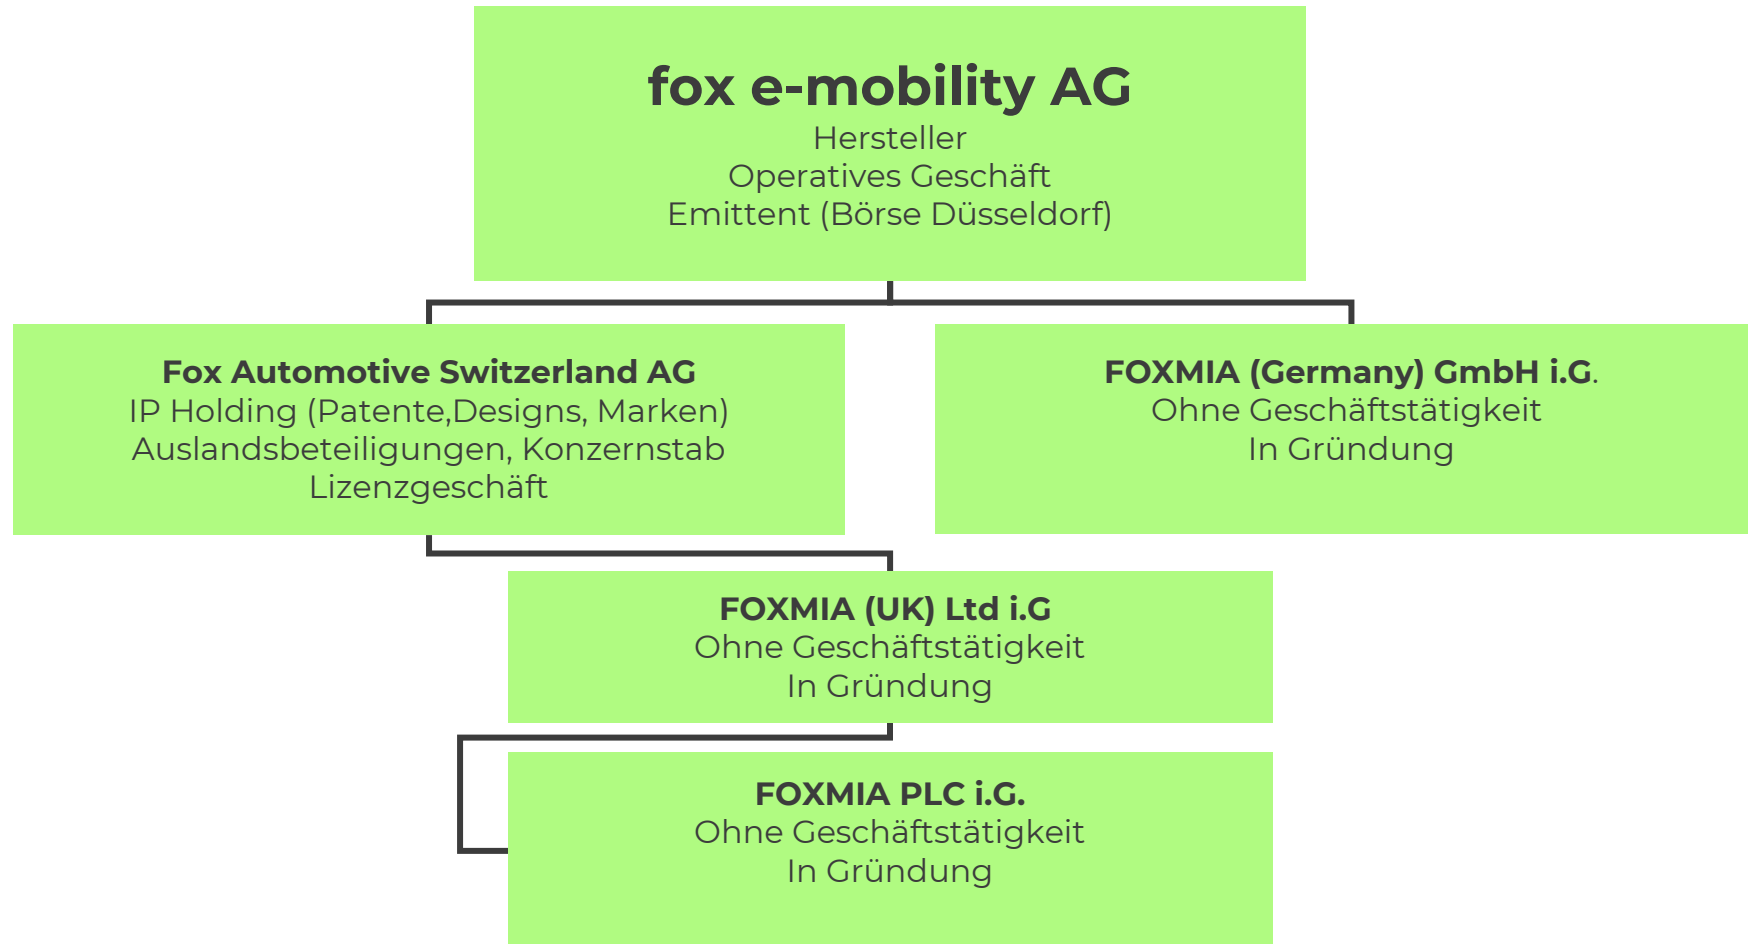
fox e-mobility AG
Hersteller
Operatives Geschäft
Emittent (Börse Düsseldorf)

Fox Automotive Switzerland AG
IP Holding (Patente,Designs, Marken)
Auslandsbeteiligungen, Konzernstab
Lizenzgeschäft

FOXMIA (Germany) GmbH i.G.
Ohne Geschäftstätigkeit
In Gründung

FOXMIA (UK) Ltd i.G
Ohne Geschäftstätigkeit
In Gründung

FOXMIA PLC i.G.
Ohne Geschäftstätigkeit
In Gründung